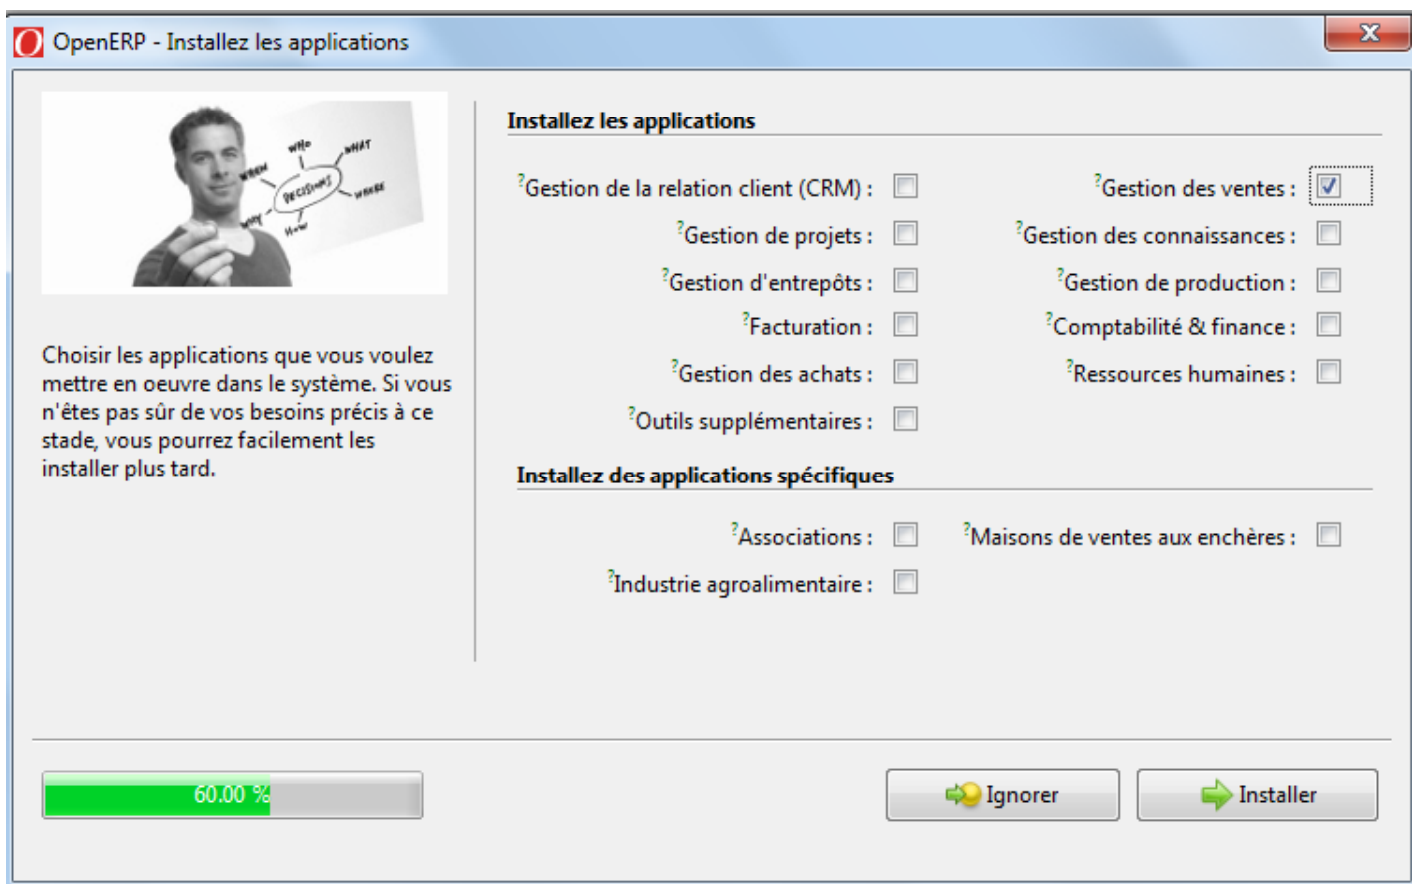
OpenERP - Installez les applications

WHO WHAT WHEN DECISIONS WHERE WHY HOW

Choisir les applications que vous voulez mettre en oeuvre dans le système. Si vous n'êtes pas sûr de vos besoins précis à ce stade, vous pourrez facilement les installer plus tard.

Installez les applications

?Gestion de la relation client (CRM) :
?Gestion des ventes :
?Gestion de projets :
?Gestion des connaissances :
?Gestion d'entrepôts :
?Gestion de production :
?Facturation :
?Comptabilité & finance :
?Gestion des achats :
?Ressources humaines :
?Outils supplémentaires :

Installez des applications spécifiques

?Associations :
?Maisons de ventes aux enchères :
?Industrie agroalimentaire :

60.00 %

Ignorer

Installer